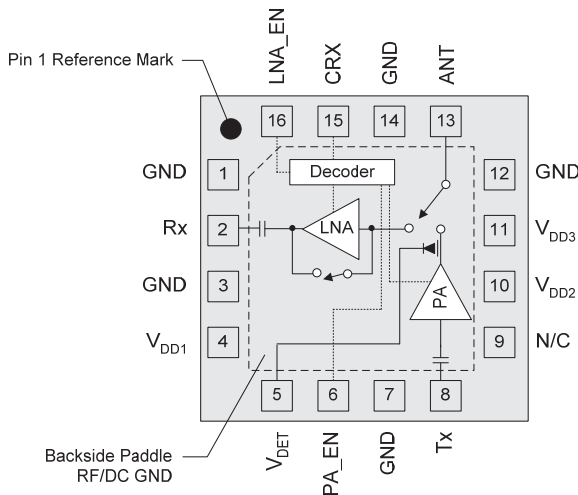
Pin 1 Reference Mark

LNA_EN
CRX
GND
ANT

16
15
14
13

Decoder

GND
1
Rx
2
GND
3
$V_{DD1}$
4

LNA

PA

12
GND
11
$V_{DD3}$
10
$V_{DD2}$
9
N/C

5
6
7
8

$V_{DET}$
PA_EN
GND
Tx

Backside Paddle
RF/DC GND